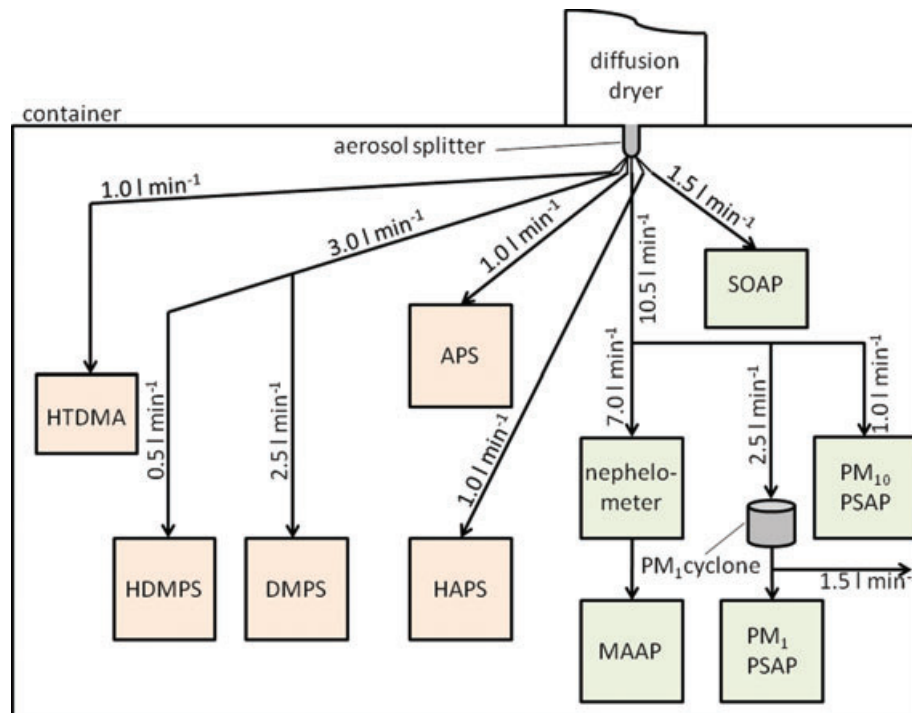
diffusion dryer

container

aerosol splitter

1.0 l min$^{-1}$

3.0 l min$^{-1}$

1.0 l min$^{-1}$

10.5 l min$^{-1}$

1.5 l min$^{-1}$

SOAP

APS

HTDMA

0.5 l min$^{-1}$

2.5 l min$^{-1}$

1.0 l min$^{-1}$

7.0 l min$^{-1}$

2.5 l min$^{-1}$

1.0 l min$^{-1}$

nephelo-meter

PM$_{10}$ PSAP

PM$_1$cyclone

1.5 l min$^{-1}$

HDMPS

DMPS

HAPS

MAAP

PM$_1$ PSAP